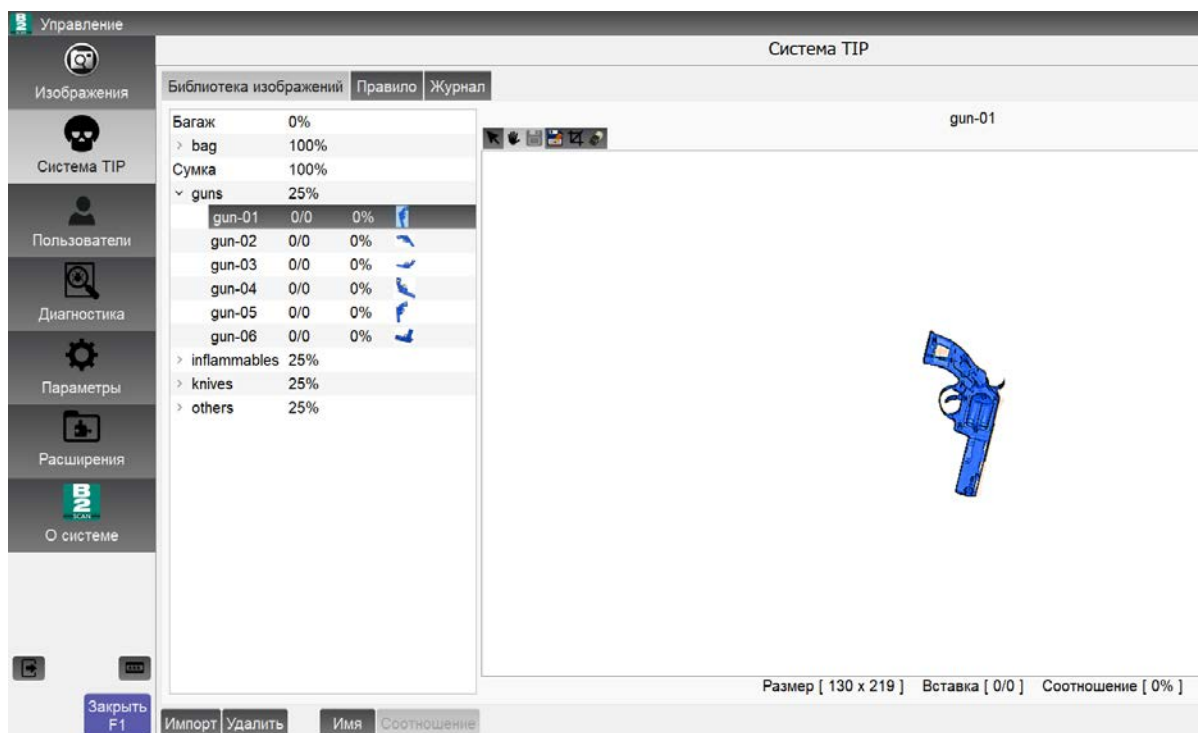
Управление

Изображения

Система TIP

Пользователи

Диагностика

Параметры

Расширения

B2 SCAN

О системе

Закрыть F1

Система TIP

Библиотека изображений | Правило | Журнал

| | | | |
|---|---|---|---|
| Багаж | 0% | | |
| › bag | 100% | | |
| Сумка | 100% | | |
| ˅ guns | 25% | | |
| gun-01 | 0/0 | 0% | |
| gun-02 | 0/0 | 0% | |
| gun-03 | 0/0 | 0% | |
| gun-04 | 0/0 | 0% | |
| gun-05 | 0/0 | 0% | |
| gun-06 | 0/0 | 0% | |
| › inflammables | 25% | | |
| › knives | 25% | | |
| › others | 25% | | |

gun-01

Размер [ 130 x 219 ] Вставка [ 0/0 ] Соотношение [ 0% ]

Импорт Удалить Имя Соотношение